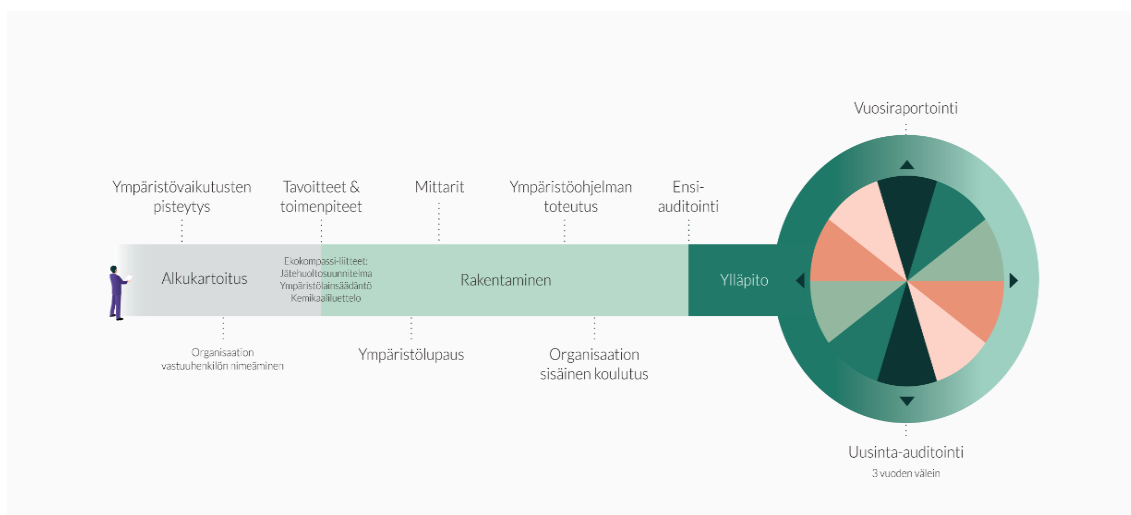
Vuosiraportointi

Ympäristövaikutusten pisteytys

Tavoitteet & toimenpiteet

Mittarit

Ympäristöohjelman toteutus

Ensi-auditointi

Alkukartoitus

Ekokompassi-liitteet: Jätehuoltosuunnitelma Ympäristölainsäädäntö Kemikaaliluettelo

Rakentaminen

Ylläpito

Organisaation vastuuhenkilön nimeäminen

Ympäristölupaus

Organisaation sisäinen koulutus

Uusinta-auditointi
3 vuoden välein